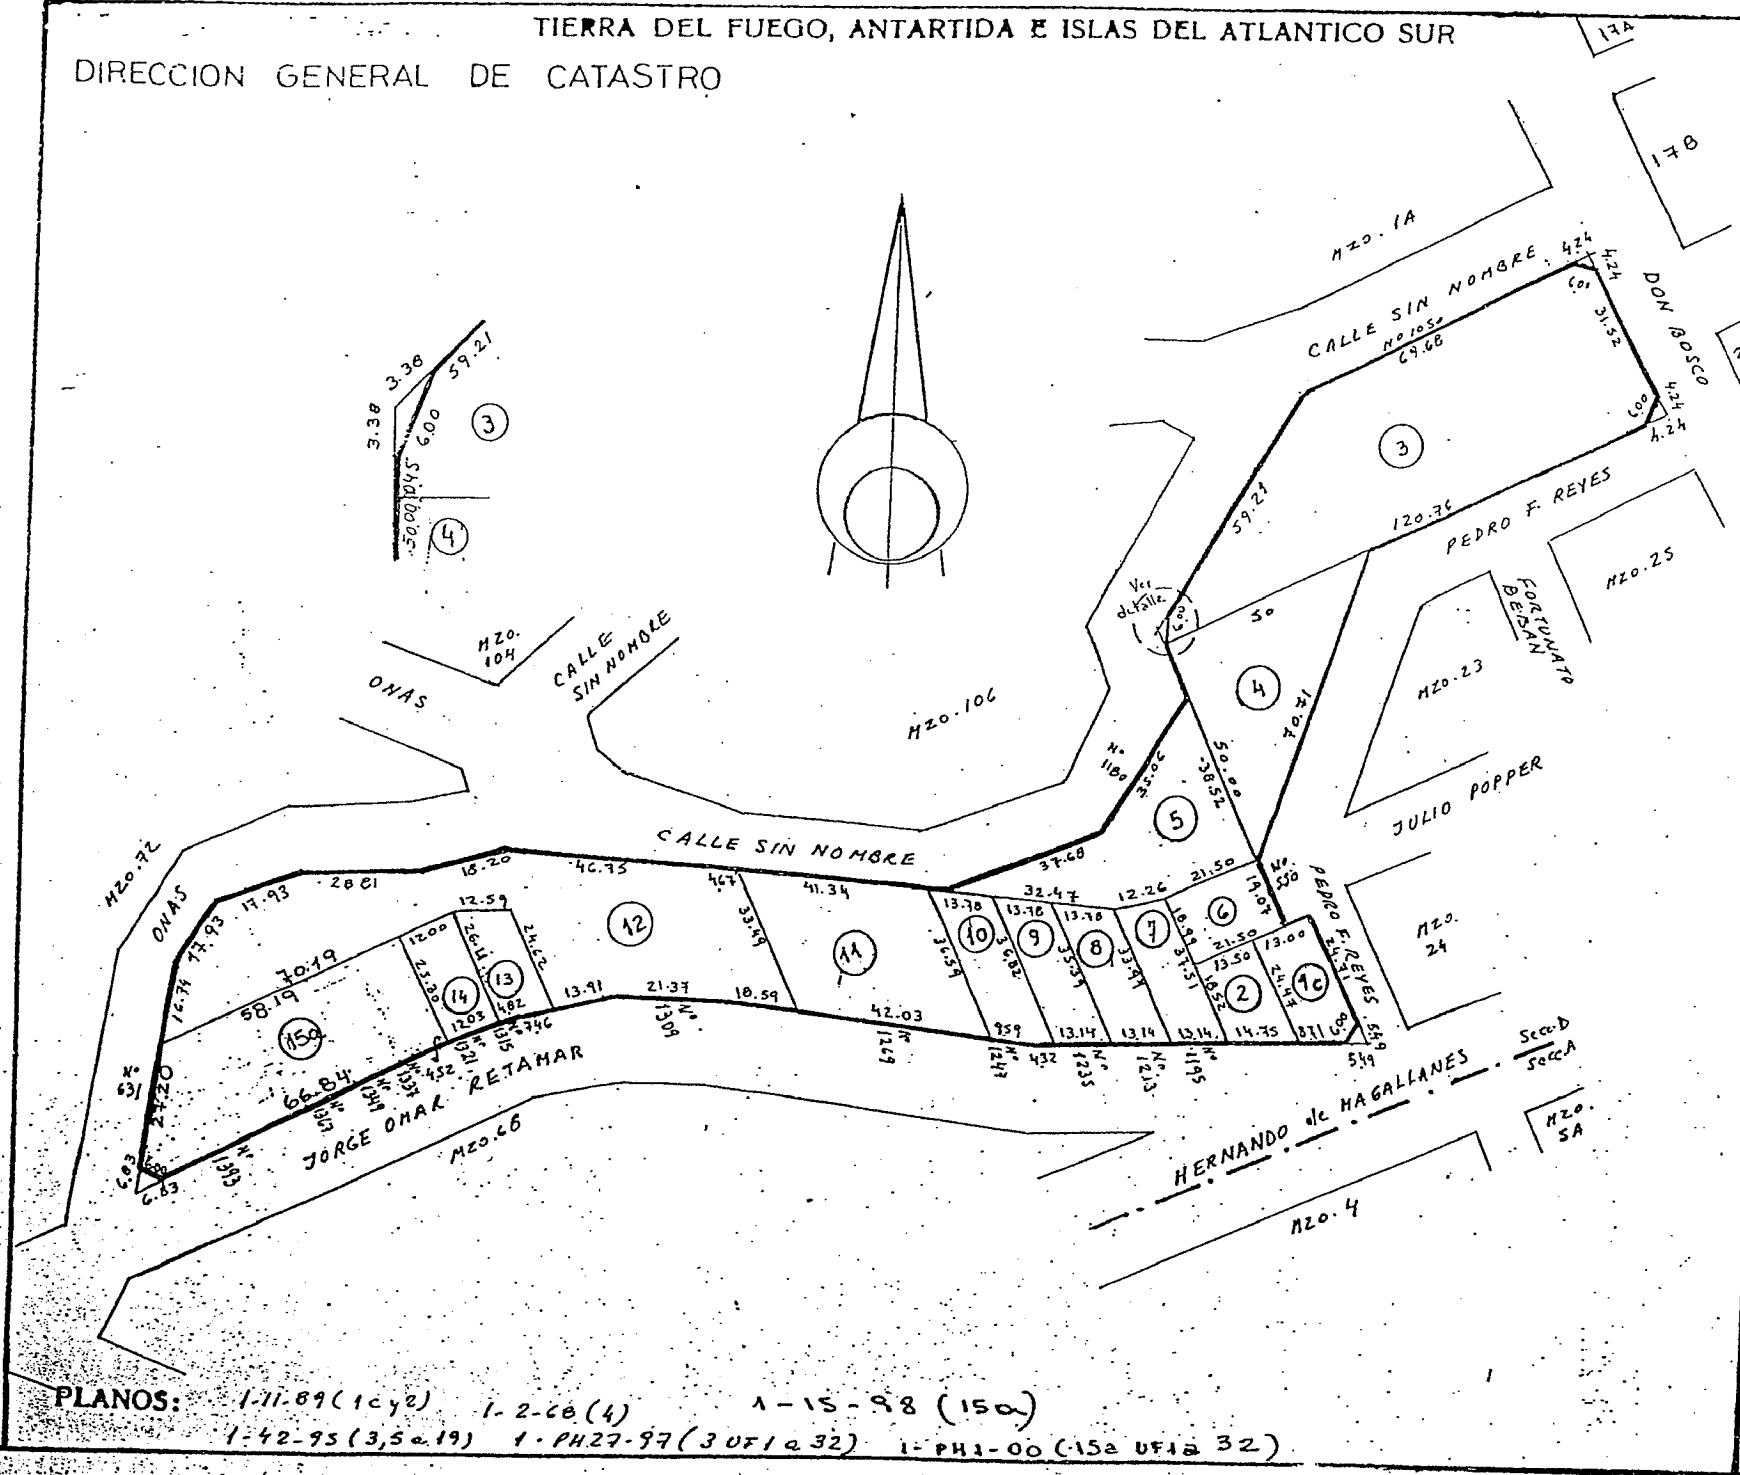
TIERRA DEL FUEGO, ANTARTIDA E ISLAS DEL ATLANTICO SUR

DIRECCION GENERAL DE CATASTRO

17A

178

MZO. 1A

CALLE SIN NOMBRE

Nº 1050

69.68

4.24

4.24

6.01

31.52

DON BOSCO

4.24

6.00

4.24

3

120.76

PEDRO F. REYES

MZO. 25

59.21

Ver detalle

6.00

50

4

70.71

FORTUNATO BEISAN

MZO. 23

3.38

3.38

59.21

6.00

3

50.00

5.45

4

MZO. 104

CALLE SIN NOMBRE

ONAS

MZO. 106

Nº 1180

35.06

38.52

50.00

5

JULIO POPPER

CALLE SIN NOMBRE

37.68

21.50

Nº 550

19.07

PEDRO F. REYES

MZO. 24

MZO. 72

ONAS

17.93

17.93

28.81

18.20

46.75

467

41.34

32.47

12.26

6

21.50

13.00

12.59

12

11

13.78

13.78

13.78

10

9

8

7

18.99

13.50

2

1c

12.00

26.14

24.62

33.49

36.59

36.82

35.34

33.94

37.51

18.52

24.47

24.47

70.19

58.19

23.20

14

13

4.82

13.91

21.37

10.59

42.03

15a

12.03

7.46

Nº 1309

Nº 1269

959

Nº 1247

432

13.14

Nº 1235

13.14

Nº 1213

13.14

Nº 1195

14.75

871

68

5.49

5.49

Nº 631

24.20

66.84

Nº 1317

Nº 1349

Nº 1337

452

Nº 1321

Nº 1315

RETAMAR

JORGE OMAR

Nº 1393

6.83

6.83

MZO. 46

HERNANDO de MAGALLANES

Secc. D

Secc. A

MZO. 5A

MZO. 4

PLANOS: 1-11-89 (1c y 2) 1-2-68 (4) 1-15-98 (15a)
1-42-95 (3,5 a 19) 1-PH27-97 (3 UF 1 a 32) 1-PH1-00 (15a UF 1 a 32)